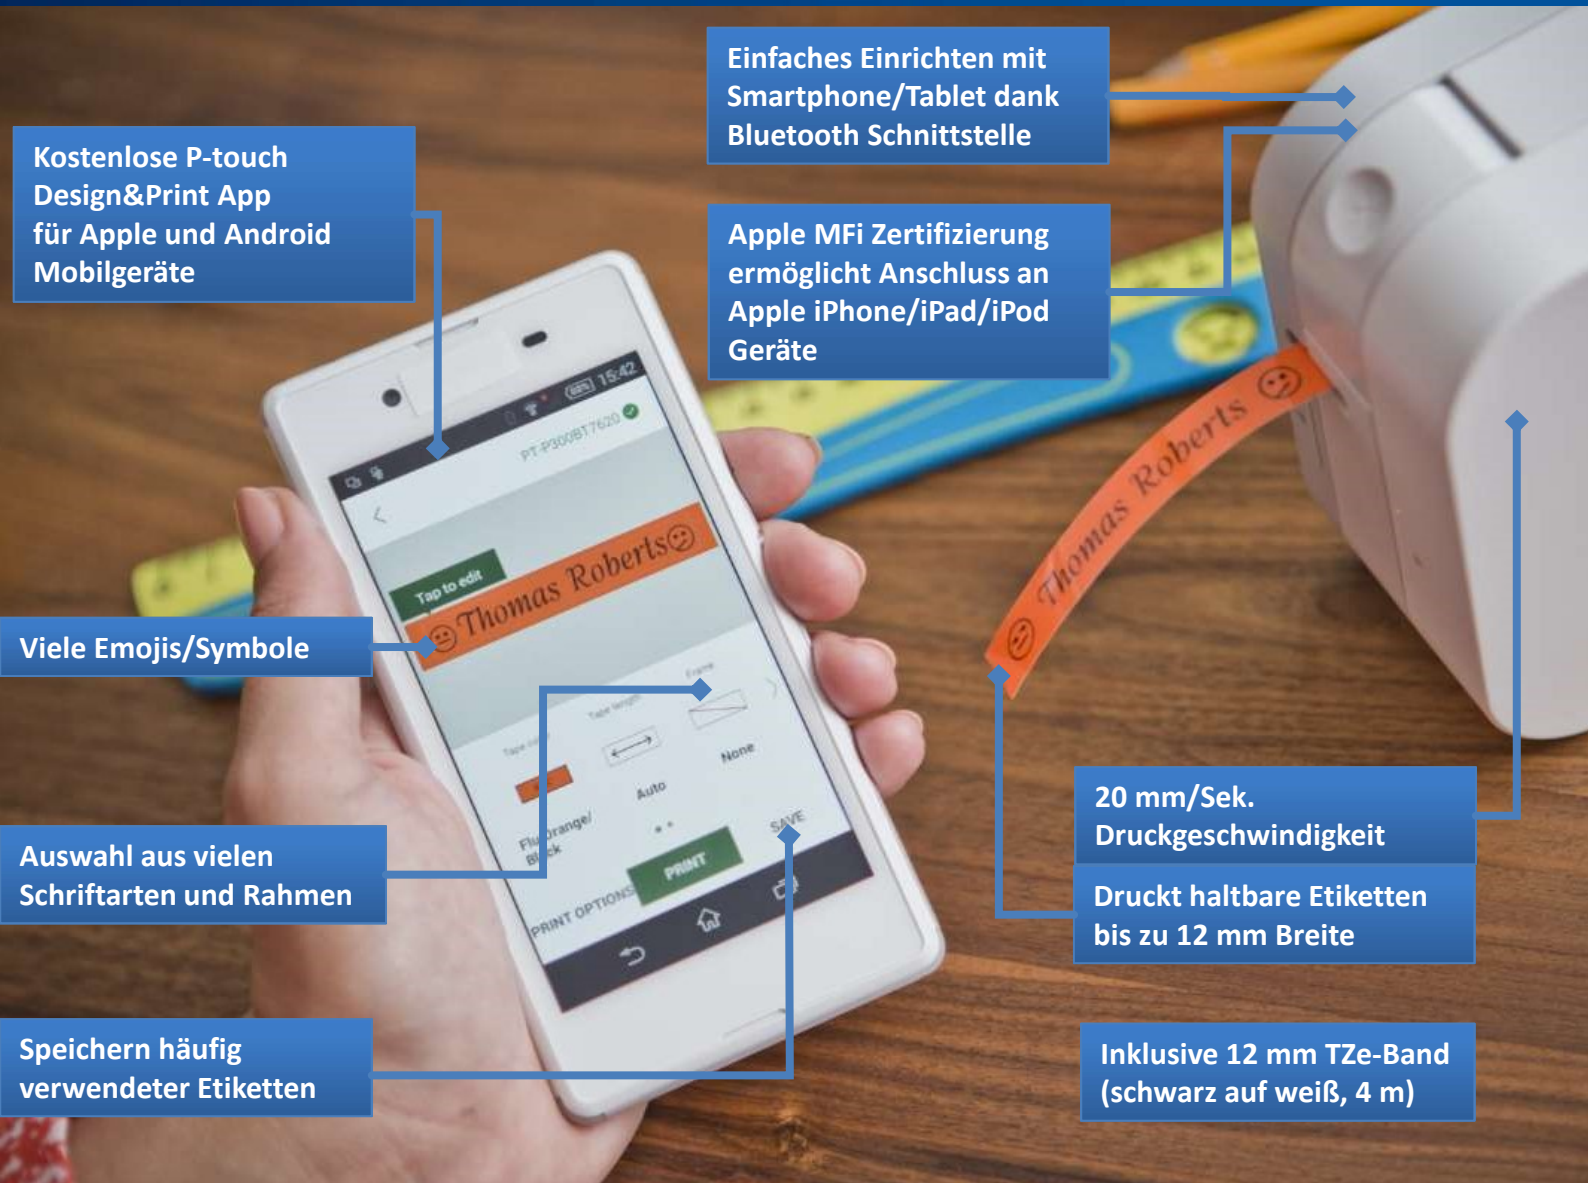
Kostenlose P-touch Design&Print App für Apple und Android Mobilgeräte

Einfaches Einrichten mit Smartphone/Tablet dank Bluetooth Schnittstelle

Apple MFi Zertifizierung ermöglicht Anschluss an Apple iPhone/iPad/iPod Geräte

15:42

PT-P300BT7620

Tap to edit

Thomas Roberts

Tape color

Tape length

Frame

Fluo orange/ Black

Auto

None

PRINT OPTIONS

PRINT

SAVE

Thomas Roberts

Viele Emojis/Symbole

Auswahl aus vielen Schriftarten und Rahmen

Speichern häufig verwendeter Etiketten

20 mm/Sek. Druckgeschwindigkeit

Druckt haltbare Etiketten bis zu 12 mm Breite

Inklusive 12 mm TZe-Band (schwarz auf weiß, 4 m)